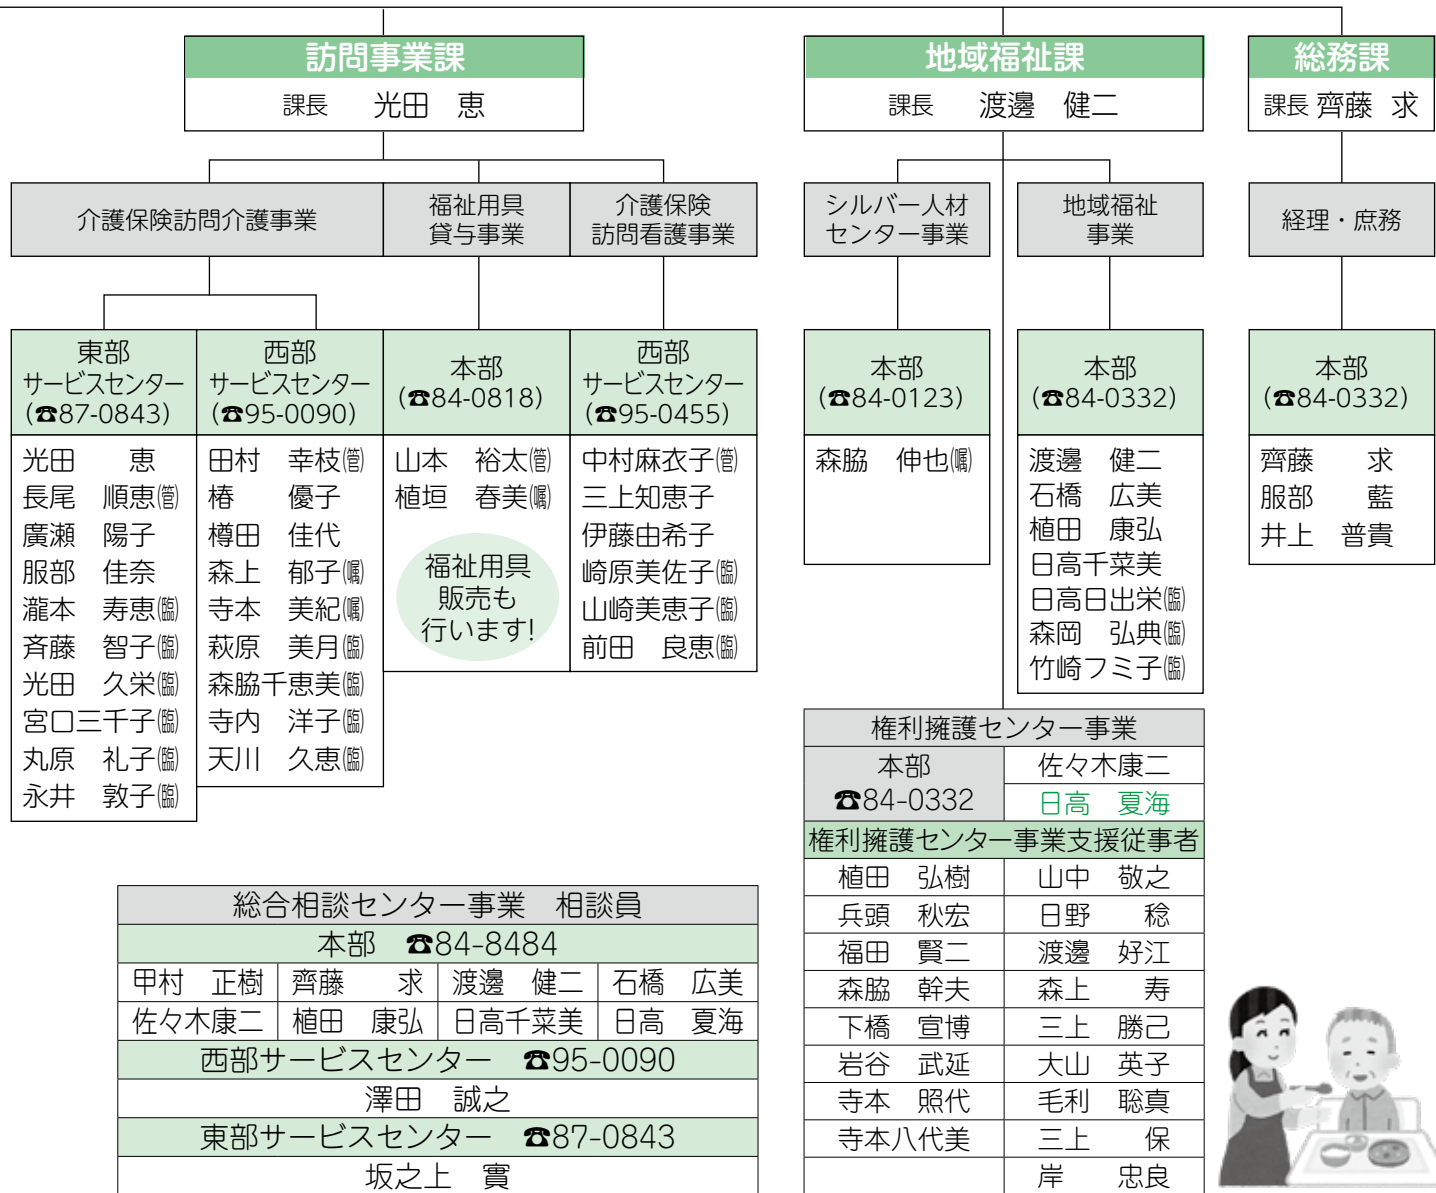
訪問事業課
課長　光田　恵

地域福祉課
課長　渡邊　健二

総務課
課長 齊藤　求

介護保険訪問介護事業

福祉用具貸与事業

介護保険訪問看護事業

シルバー人材センター事業

地域福祉事業

経理・庶務

東部サービスセンター（☎87-0843）
光田　恵
長尾　順恵㊮
廣瀬　陽子
服部　佳奈
瀧本　寿恵㊓
斉藤　智子㊓
光田　久栄㊓
宮口三千子㊓
丸原　礼子㊓
永井　敦子㊓

西部サービスセンター（☎95-0090）
田村　幸枝㊮
椿　優子
樽田　佳代
森上　郁子㊡
寺本　美紀㊡
萩原　美月㊓
森脇千恵美㊓
寺内　洋子㊓
天川　久恵㊓

本部（☎84-0818）
山本　裕太㊮
植垣　春美㊡
福祉用具販売も行います!

西部サービスセンター（☎95-0455）
中村麻衣子㊮
三上知恵子
伊藤由希子
崎原美佐子㊓
山崎美恵子㊓
前田　良恵㊓

本部（☎84-0123）
森脇　伸也㊡

本部（☎84-0332）
渡邊　健二
石橋　広美
植田　康弘
日高千菜美
日高日出栄㊓
森岡　弘典㊓
竹崎フミ子㊓

本部（☎84-0332）
齊藤　求
服部　藍
井上　普貴

権利擁護センター事業
| 本部 ☎84-0332 | 佐々木康二 |
|---|---|
| | 日高　夏海 |

権利擁護センター事業支援従事者
| 植田　弘樹 | 山中　敬之 |
|---|---|
| 兵頭　秋宏 | 日野　稔 |
| 福田　賢二 | 渡邊　好江 |
| 森脇　幹夫 | 森上　寿 |
| 下橋　宣博 | 三上　勝己 |
| 岩谷　武延 | 大山　英子 |
| 寺本　照代 | 毛利　聡真 |
| 寺本八代美 | 三上　保 |
| | 岸　忠良 |

総合相談センター事業　相談員
本部　☎84-8484
| 甲村　正樹 | 齊藤　求 | 渡邊　健二 | 石橋　広美 |
|---|---|---|---|
| 佐々木康二 | 植田　康弘 | 日高千菜美 | 日高　夏海 |

西部サービスセンター　☎95-0090
澤田　誠之
東部サービスセンター　☎87-0843
坂之上　實